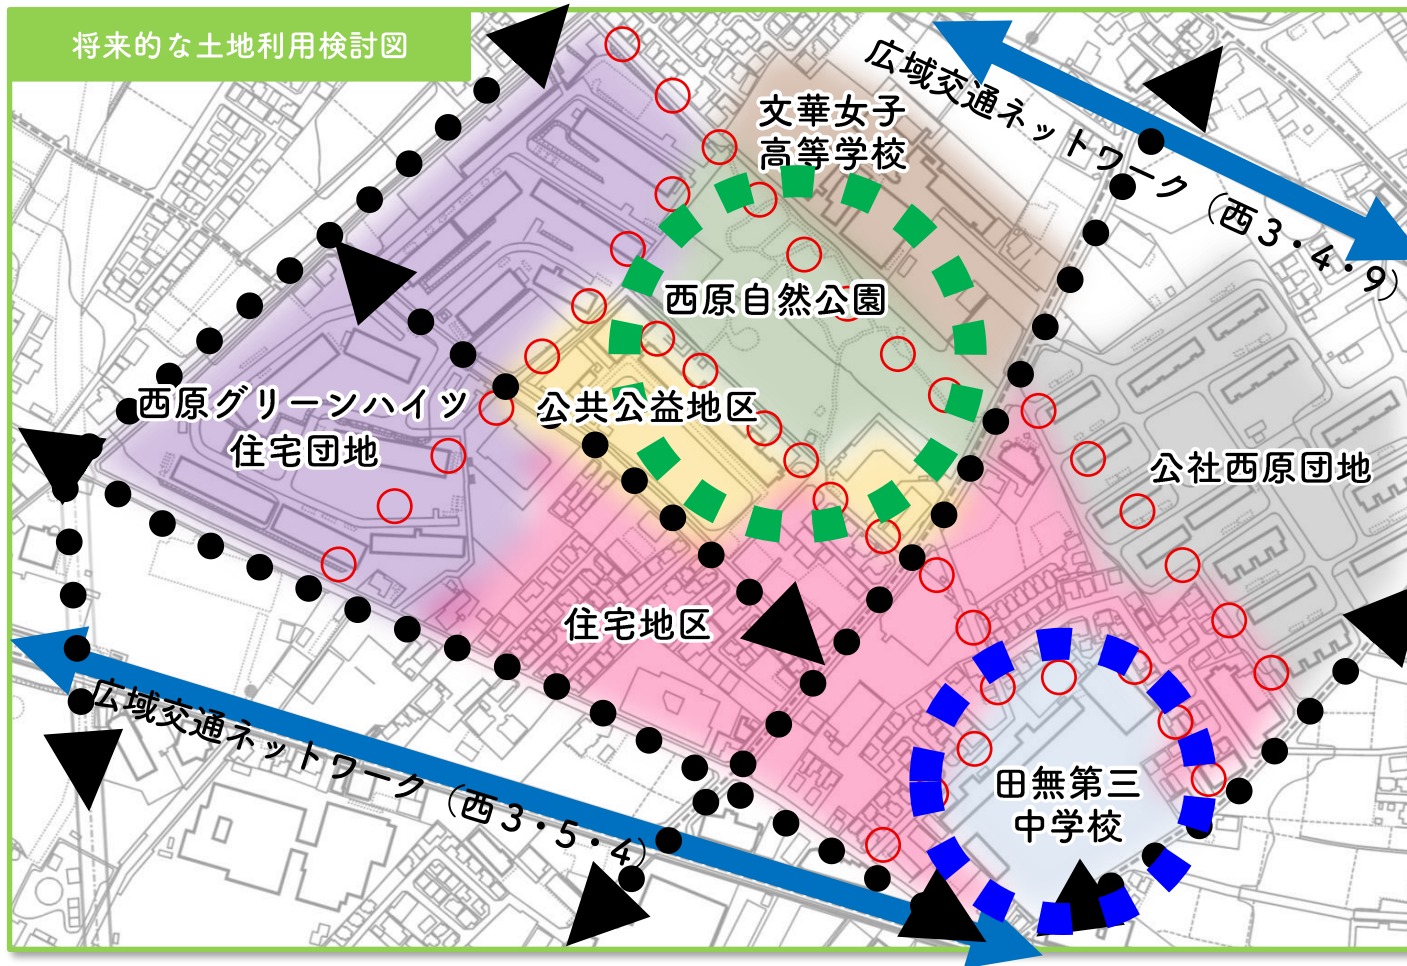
将来的な土地利用検討図

広域交通ネットワーク（西3・4・9）

文華女子高等学校

西原自然公園

公共公益地区

西原グリーンハイツ住宅団地

公社西原団地

住宅地区

田無第三中学校

広域交通ネットワーク（西3・5・4）